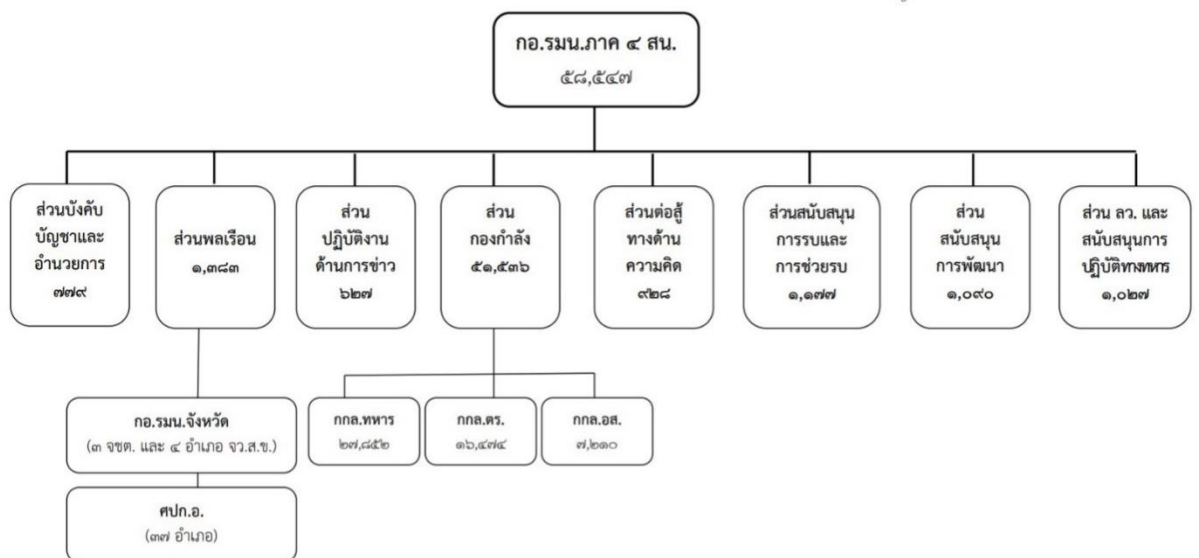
กอ.รมน.ภาค ๔ สน.
๕๘,๕๔๗

ส่วนบังคับบัญชาและอำนวยการ
๗๗๙

ส่วนพลเรือน
๑,๓๘๓

ส่วนปฏิบัติงานด้านการข่าว
๖๒๗

ส่วนกองกำลัง
๕๑,๕๓๖

ส่วนต่อสู้ทางด้านความคิด
๙๒๘

ส่วนสนับสนุนการรบและการช่วยรบ
๑,๑๗๗

ส่วนสนับสนุนการพัฒนา
๑,๐๙๐

ส่วน ลว. และสนับสนุนการปฏิบัติทางทหาร
๑,๐๒๗

กอ.รมน.จังหวัด
(๓ จชต. และ ๔ อำเภอ จว.ส.ข.)

ศปก.อ.
(๓๗ อำเภอ)

กกล.ทหาร
๒๗,๘๕๒

กกล.ตร.
๑๖,๔๗๔

กกล.อส.
๗,๒๑๐